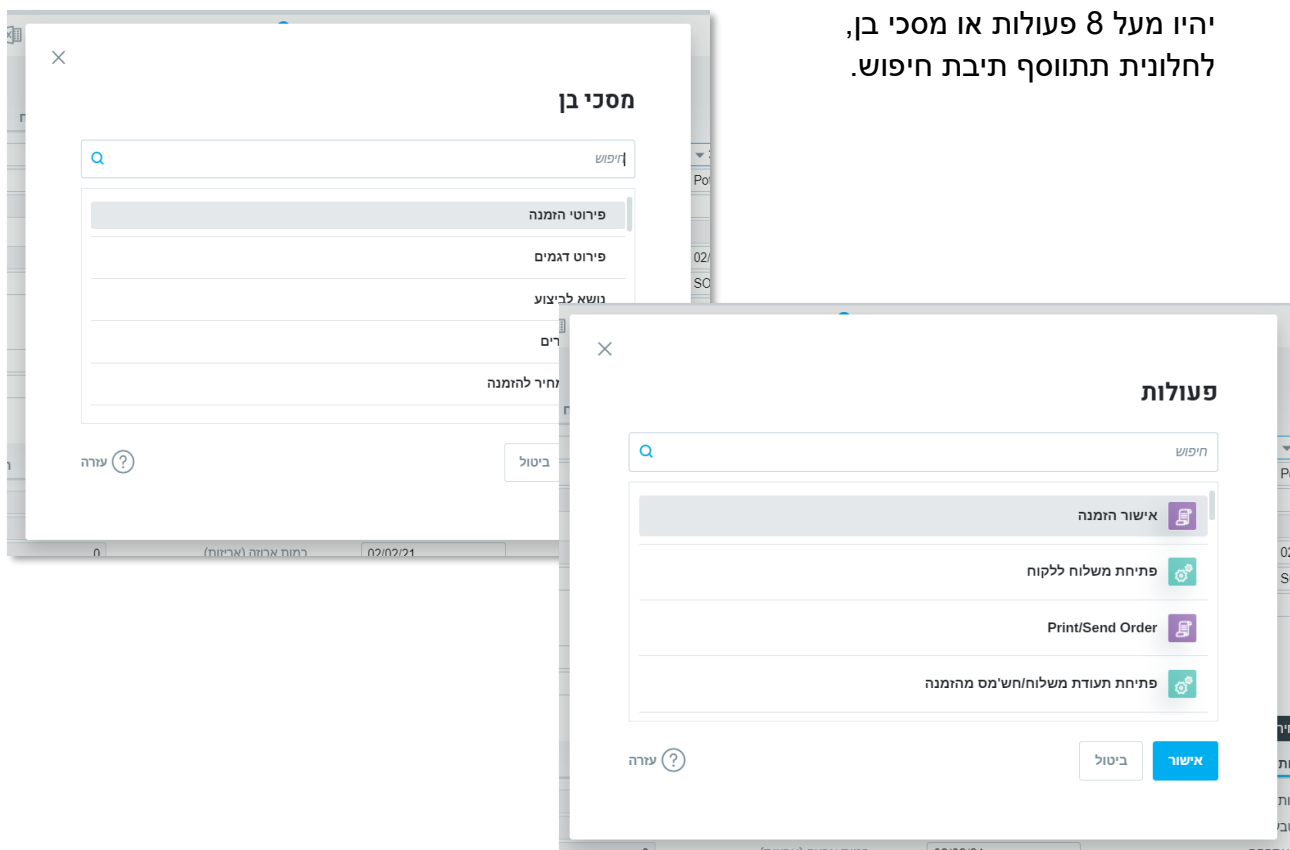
יהיו מעל 8 פעולות או מסכי בן, לחלונית תתווסף תיבת חיפוש.

מסכי בן

חיפוש

פירוטי הזמנה

פירוט דגמים

נושא לביצוע

רים

מחיר להזמנה

ביטול

עזרה

פעולות

חיפוש

אישור הזמנה

פתיחת משלוח ללקוח

Print/Send Order

פתיחת תעודת משלוח/חש'מס מהזמנה

אישור

ביטול

עזרה